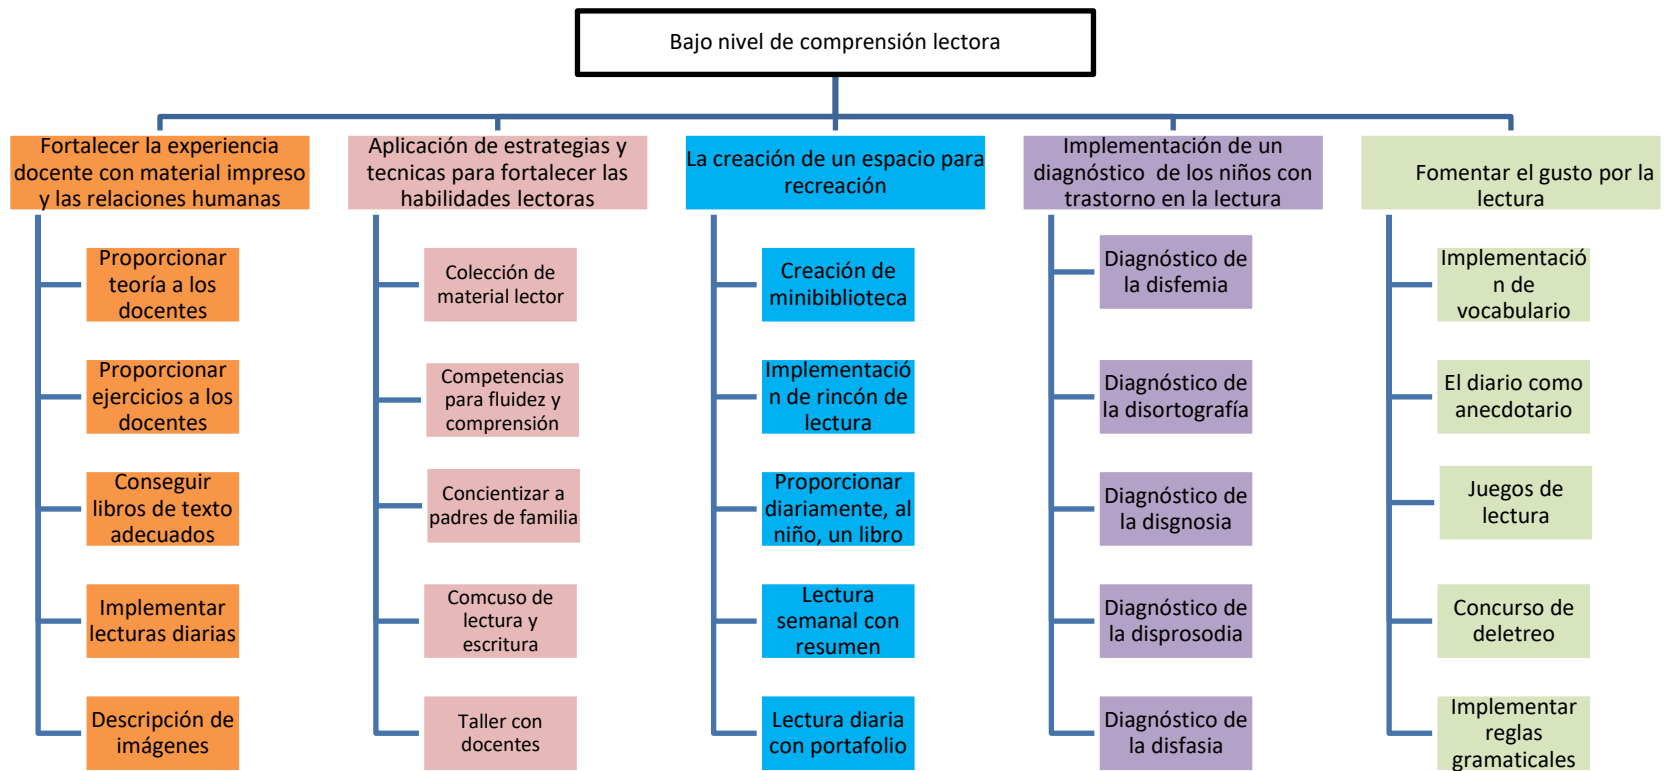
Bajo nivel de comprensión lectora

Fortalecer la experiencia docente con material impreso y las relaciones humanas

Proporcionar teoría a los docentes

Proporcionar ejercicios a los docentes

Conseguir libros de texto adecuados

Implementar lecturas diarias

Descripción de imágenes

Aplicación de estrategias y tecnicas para fortalecer las habilidades lectoras

Colección de material lector

Competencias para fluidez y comprensión

Concientizar a padres de familia

Comcuso de lectura y escritura

Taller con docentes

La creación de un espacio para recreación

Creación de minibiblioteca

Implementación de rincón de lectura

Proporcionar diariamente, al niño, un libro

Lectura semanal con resumen

Lectura diaria con portafolio

Implementación de un diagnóstico de los niños con trastorno en la lectura

Diagnóstico de la disfemia

Diagnóstico de la disortografía

Diagnóstico de la disgnosia

Diagnóstico de la disprosodia

Diagnóstico de la disfasia

Fomentar el gusto por la lectura

Implementación de vocabulario

El diario como anecdotario

Juegos de lectura

Concurso de deletreo

Implementar reglas gramaticales